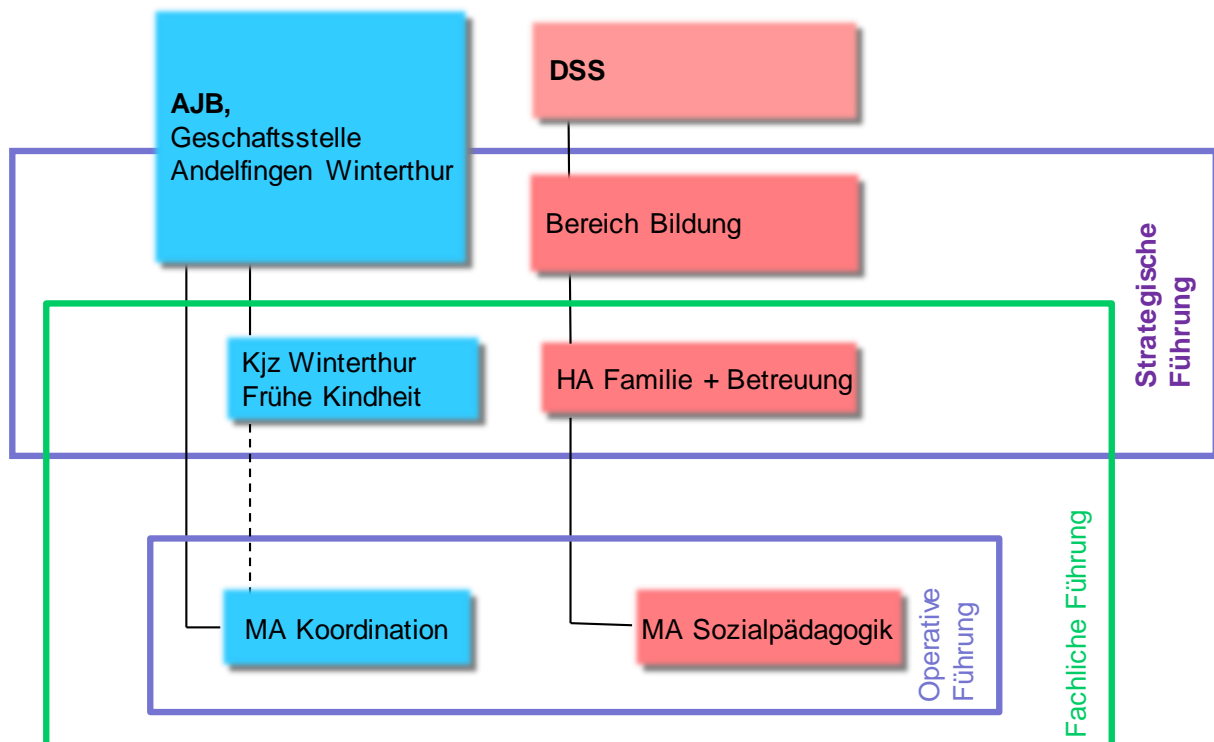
AJB,
Geschaftsstelle
Andelfingen Winterthur

DSS

Bereich Bildung

Strategische Führung

Kjz Winterthur
Frühe Kindheit

HA Familie + Betreuung

Fachliche Führung

MA Koordination

MA Sozialpädagogik

Operative Führung